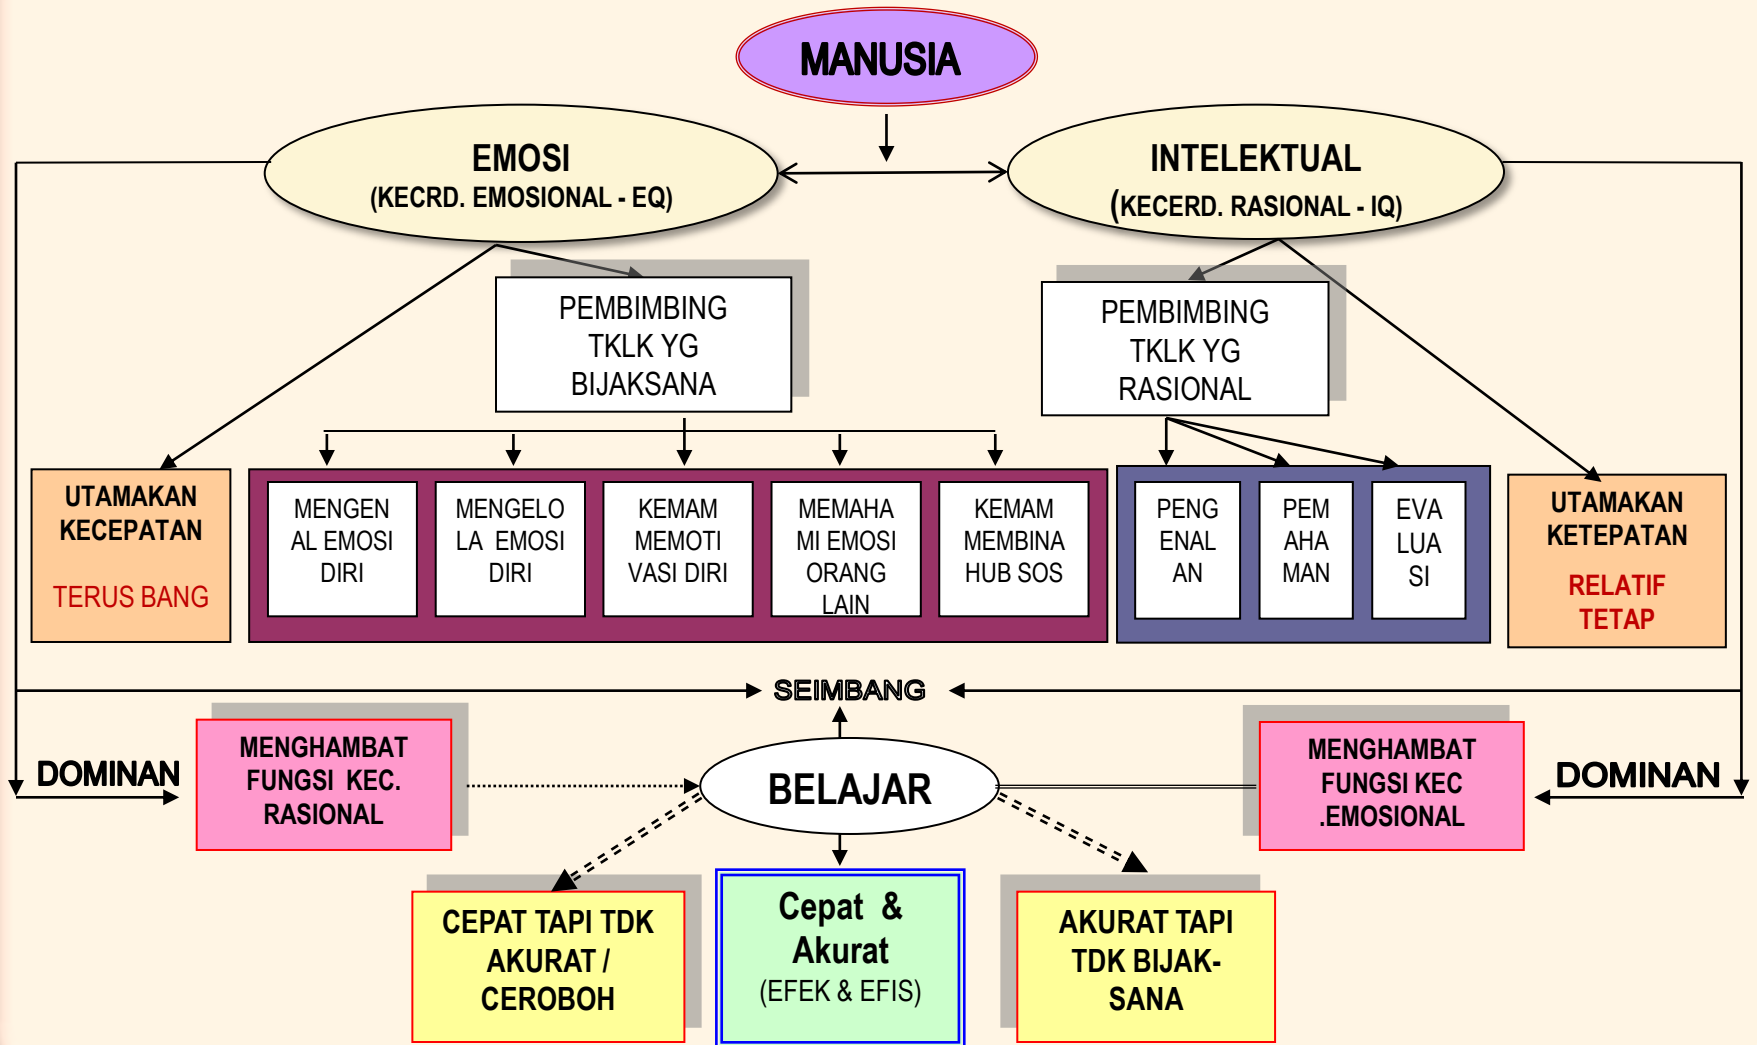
MANUSIA

EMOSI
(KECRD. EMOSIONAL - EQ)

INTELEKTUAL
(KECERD. RASIONAL - IQ)

PEMBIMBING TKLK YG BIJAKSANA

PEMBIMBING TKLK YG RASIONAL

UTAMAKAN KECEPATAN

TERUS BANG

MENGEN AL EMOSI DIRI

MENGELO LA EMOSI DIRI

KEMAM MEMOTI VASI DIRI

MEMAHA MI EMOSI ORANG LAIN

KEMAM MEMBINA HUB SOS

PENG ENAL AN

PEM AHA MAN

EVA LUA SI

UTAMAKAN KETEPATAN

RELATIF TETAP

SEIMBANG

DOMINAN

MENGHAMBAT FUNGSI KEC. RASIONAL

BELAJAR

MENGHAMBAT FUNGSI KEC .EMOSIONAL

DOMINAN

CEPAT TAPI TDK AKURAT / CEROBOH

Cepat & Akurat
(EFEK & EFIS)

AKURAT TAPI TDK BIJAKSANA